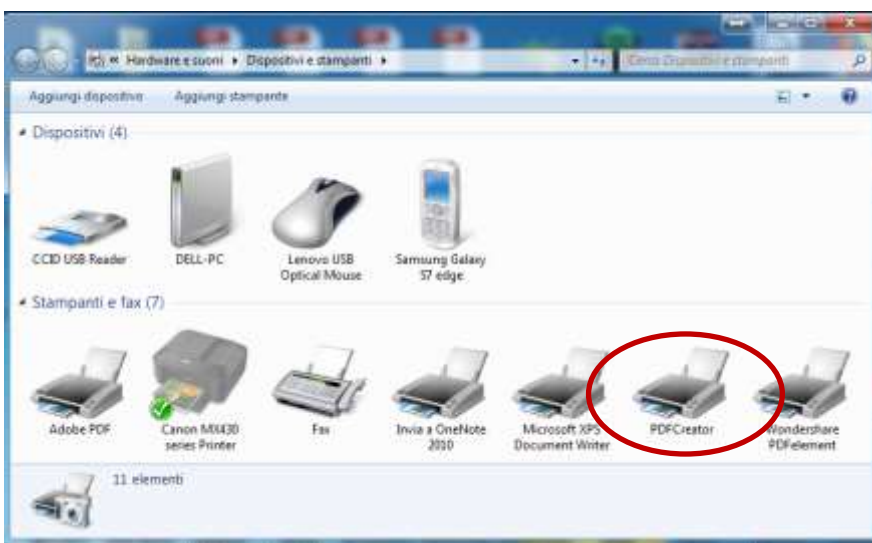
« Hardware e suoni ▸ Dispositivi e stampanti ▸

Cerca Dispositivi e stampanti

Aggiungi dispositivo Aggiungi stampante

Dispositivi (4)

CCID USB Reader

DELL-PC

Lenovo USB Optical Mouse

Samsung Galaxy S7 edge

Stampanti e fax (7)

Adobe PDF

Canon MX430 series Printer

Fax

Invia a OneNote 2010

Microsoft XPS Document Writer

PDFCreator

Wondershare PDFelement

11 elementi